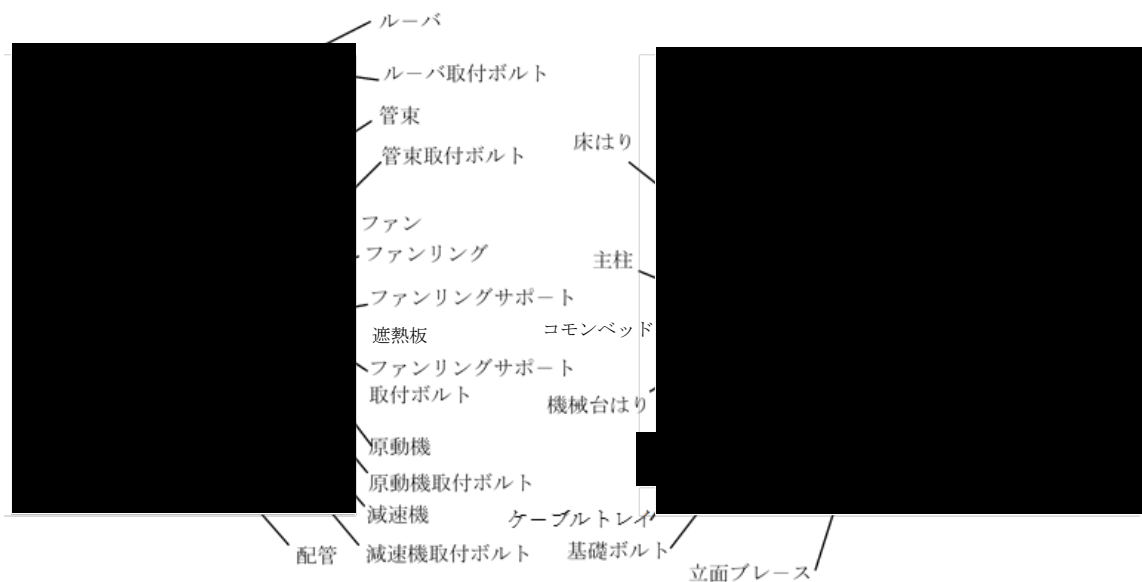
ルーバ
ルーバ取付ボルト
管束
管束取付ボルト
ファン
ファンリング
ファンリングサポート
遮熱板
ファンリングサポート取付ボルト
原動機
原動機取付ボルト
減速機
減速機取付ボルト
配管

床はり
主柱
コモンベッド
機械台はり
ケーブルトレイ
基礎ボルト
立面ブレース